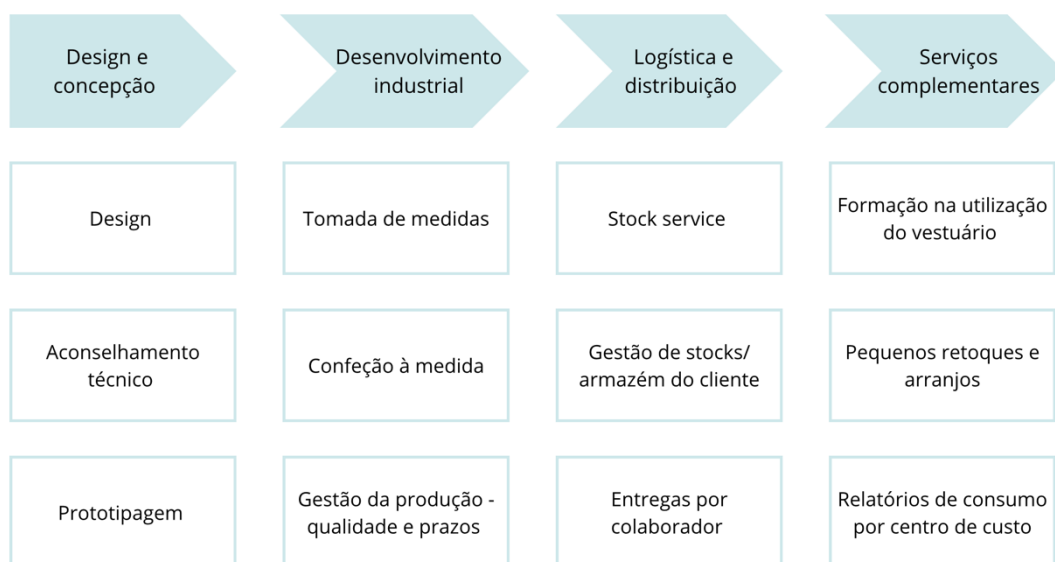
Design e concepção

Desenvolvimento industrial

Logística e distribuição

Serviços complementares

Design

Tomada de medidas

Stock service

Formação na utilização do vestuário

Aconselhamento técnico

Confeção à medida

Gestão de stocks/ armazém do cliente

Pequenos retoques e arranjos

Prototipagem

Gestão da produção - qualidade e prazos

Entregas por colaborador

Relatórios de consumo por centro de custo